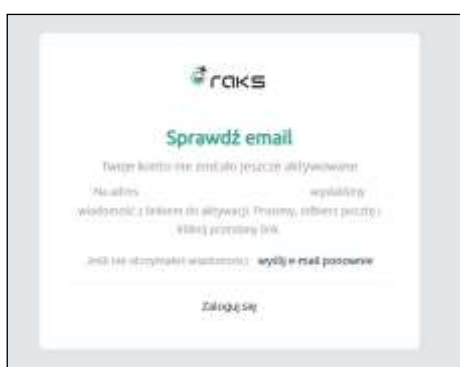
raks

Sprawdź email

Twoje konto nie zostało jeszcze aktywowane

Na adres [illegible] wysłaliśmy wiadomość z linkiem do aktywacji. Prosimy, odbierz pocztę i kliknij przesłany link.

Jeśli nie otrzymałeś wiadomości: wyślij e-mail ponownie

Zaloguj się